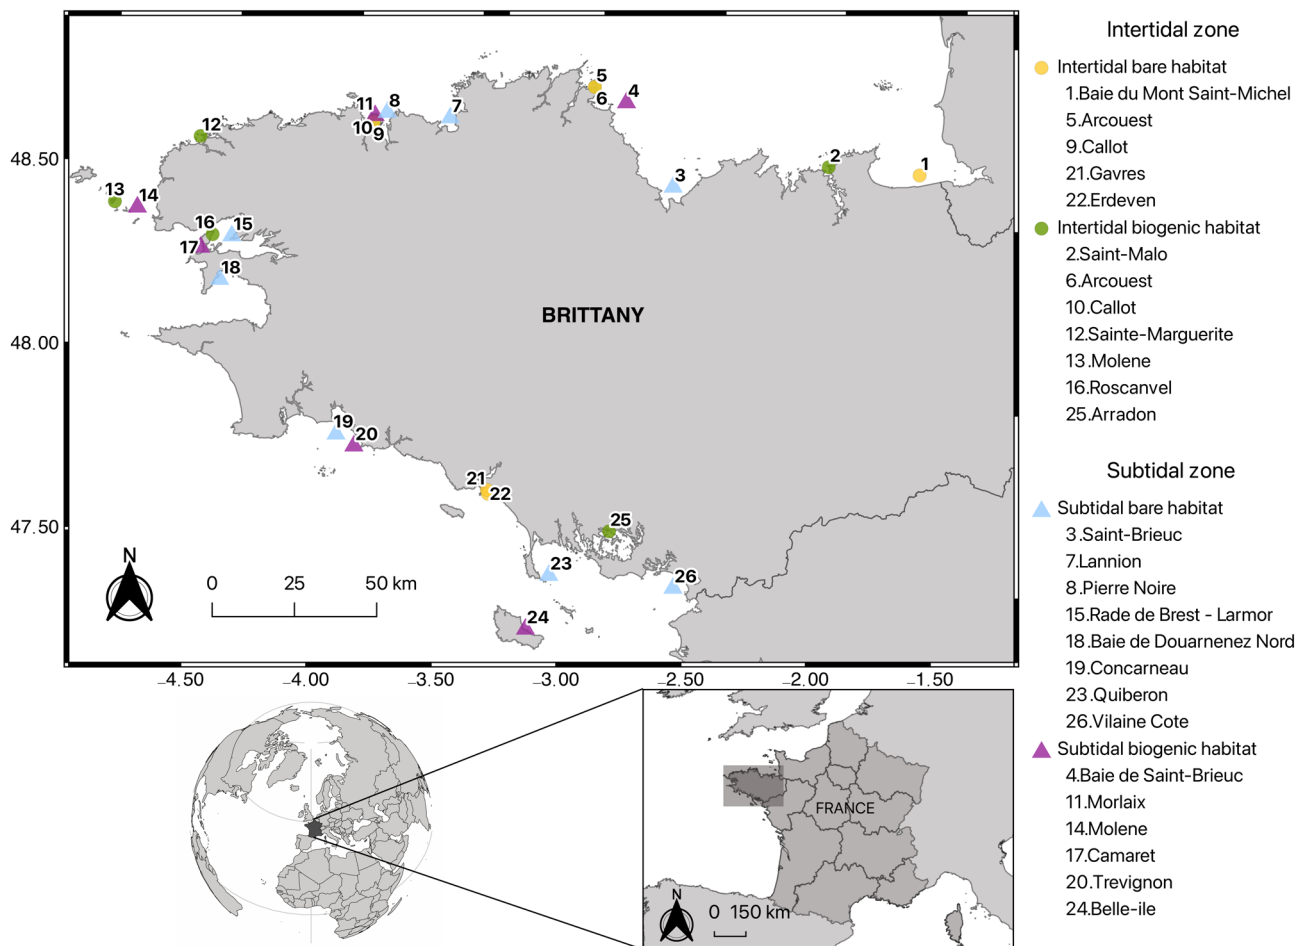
48.50
48.00
47.50

5
4
6
11 8
7
10 9
12
2
1
3
13 14
16 15
17
18
BRITTANY
19
20
21 22
25
23
26
24

N
0 25 50 km

-4.50 -4.00 -3.50 -3.00 -2.50 -2.00 -1.50

FRANCE
N
0 150 km

Intertidal zone
Intertidal bare habitat
1.Baie du Mont Saint-Michel
5.Arcouest
9.Callot
21.Gavres
22.Erdeven
Intertidal biogenic habitat
2.Saint-Malo
6.Arcouest
10.Callot
12.Sainte-Marguerite
13.Molene
16.Roscanvel
25.Arradon

Subtidal zone
Subtidal bare habitat
3.Saint-Brieuc
7.Lannion
8.Pierre Noire
15.Rade de Brest - Larmor
18.Baie de Douarnenez Nord
19.Concarneau
23.Quiberon
26.Vilaine Cote
Subtidal biogenic habitat
4.Baie de Saint-Brieuc
11.Morlaix
14.Molene
17.Camaret
20.Trevignon
24.Belle-ile